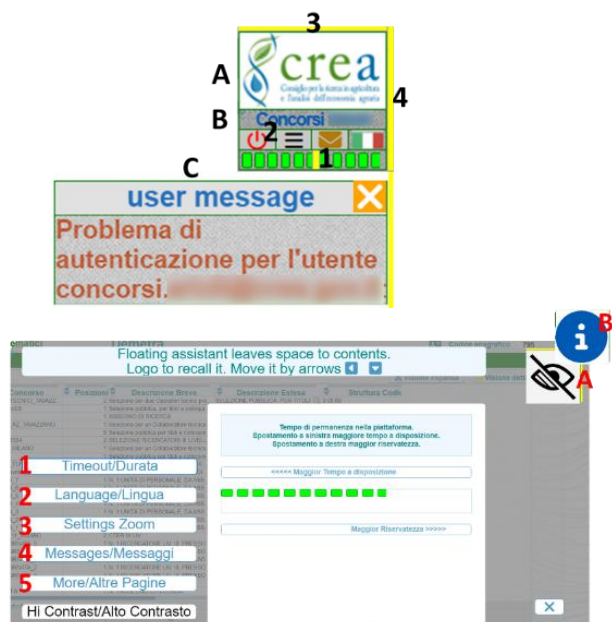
3

A

crea
Consiglio per la ricerca in agricoltura e l'analisi dell'economia agraria

4

B

Concorsi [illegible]

2

1

C

user message

Problema di autenticazione per l'utente concorsi.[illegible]

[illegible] Tiemetra

Floating assistant leaves space to contents.
Logo to recall it. Move it by arrows

B

A

Concorso | Posizioni | Descrizione Breve | Descrizione Estesa | Struttura Codic

Tempo di permanenza nella piattaforma.
Spostamento a sinistra maggiore tempo a disposizione.
Spostamento a destra maggiore riservatezza.

<<<<< Maggior Tempo a disposizione

Maggior Riservatezza >>>>>

1 Timeout/Durata

2 Language/Lingua

3 Settings Zoom

4 Messages/Messaggi

5 More/Altre Pagine

Hi Contrast/Alto Contrasto